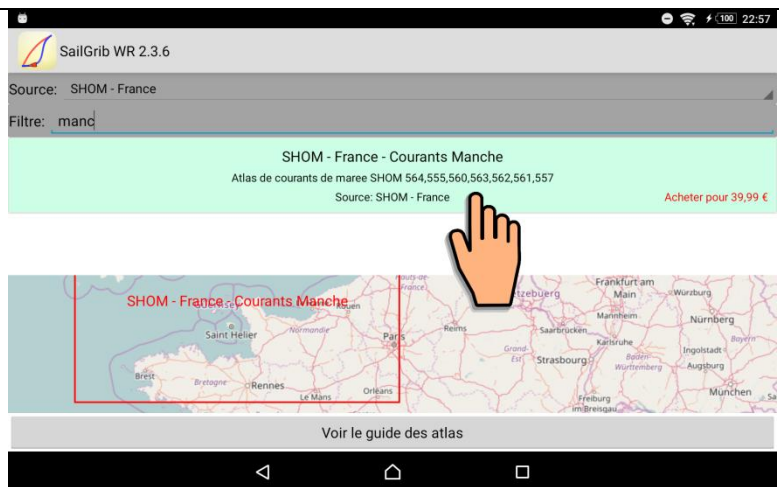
100 22:57

SailGrib WR 2.3.6

Source: SHOM - France

Filtre: manc

SHOM - France - Courants Manche
Atlas de courants de maree SHOM 564,555,560,563,562,561,557
Source: SHOM - France
Acheter pour 39,99 €

SHOM - France - Courants Manche
Rouen
Normandie
Saint Helier
Paris
Reims
Brest
Bretagne
Rennes
Le Mans
Orléans
Frankfurt am Main
Würzburg
Mannheim
Nürnberg
Saarbrücken
Karlsruhe
Bayern
Grand-Est
Strasbourg
Baden-Württemberg
Ingolstadt
Augsburg
München
Freiburg im Breisgau

Voir le guide des atlas